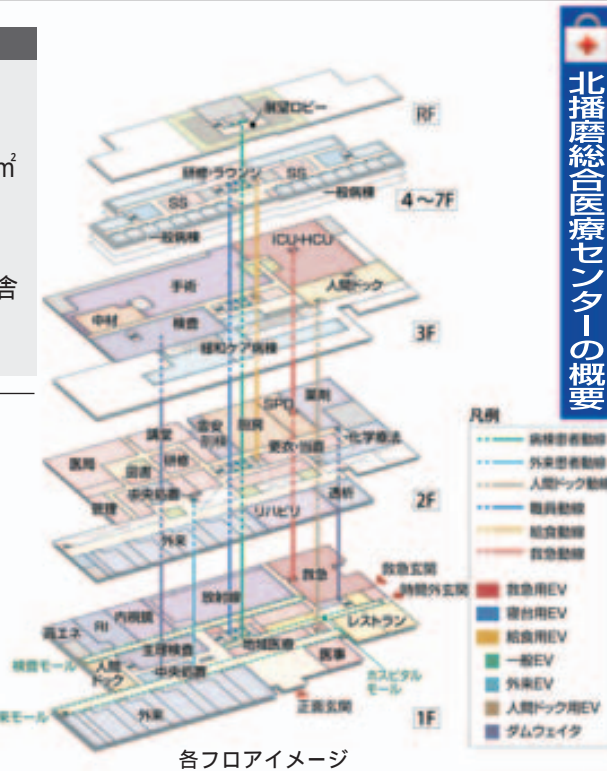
m²

舎

北播磨総合医療センターの概要

展望ロビー
RF
談話・ラウンジ
SS
SS
一般病棟
一般病棟
4～7F
ICU・HCU
手術
人間ドック
中材
検査
緩和ケア病棟
3F
SPD
薬剤
霊安
剖検
厨房
講堂
更衣・当直
化学療法
医局
図書
研修
中央倉庫
透析
2F
管理
リハビリ
外来
救急
救急玄関
時間外玄関
放射線
内視鏡
RI
高エネ
生理検査
地域医療
レストラン
機能モール
人間ドック
中央処置
ホスピタルモール
医事
外来モール
外来
正面玄関
1F

凡例
病棟患者動線
外来患者動線
人間ドック動線
職員動線
給食動線
救急動線
救急用EV
寝台用EV
給食用EV
一般EV
外来EV
人間ドック用EV
ダムウェイタ

各フロアイメージ